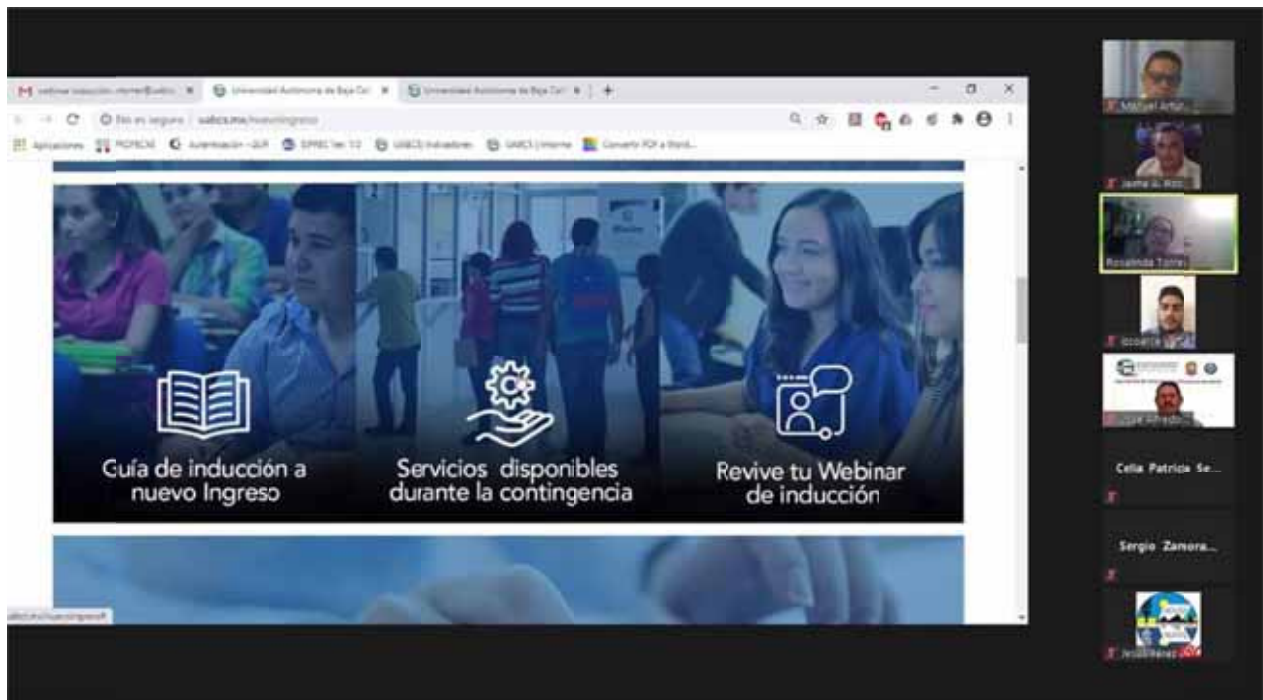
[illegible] Universidad Autónoma de Baja Cal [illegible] Universidad Autónoma de Baja Cal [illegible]

No es seguro | uabcs.mx/nuevoingreso

Aplicaciones PROFESE Autenticación - SUR SIPREC Ver. 1.0 UABCS Indicadores UABCS | Informe Convertir PDF a Word...

Guía de inducción a nuevo Ingreso

Servicios disponibles durante la contingencia

Revive tu Webinar de inducción

uabcs.mx/nuevoingreso#

Manuel Artur...

Jaime A. Ros...

Rosalinda Torres

Izcoatl R...

Jose Alfredo...

Celia Patricia Se...

Sergio Zamora...

Jesús Pérez